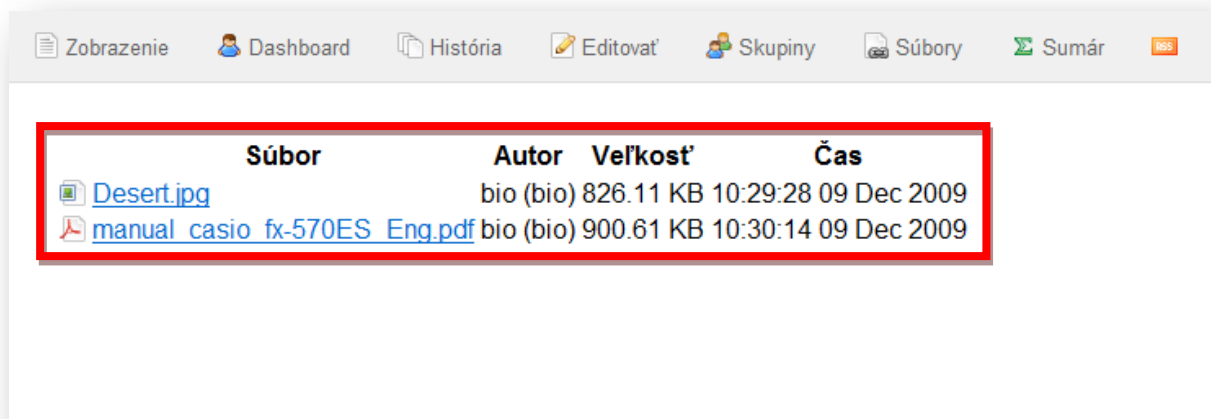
Zobrazenie Dashboard História Editovať Skupiny Súbory Sumár RSS

| Súbor | Autor | Veľkosť | Čas |
|---|---|---|---|
| Desert.jpg | bio (bio) | 826.11 KB | 10:29:28 09 Dec 2009 |
| manual_casio_fx-570ES_Eng.pdf | bio (bio) | 900.61 KB | 10:30:14 09 Dec 2009 |